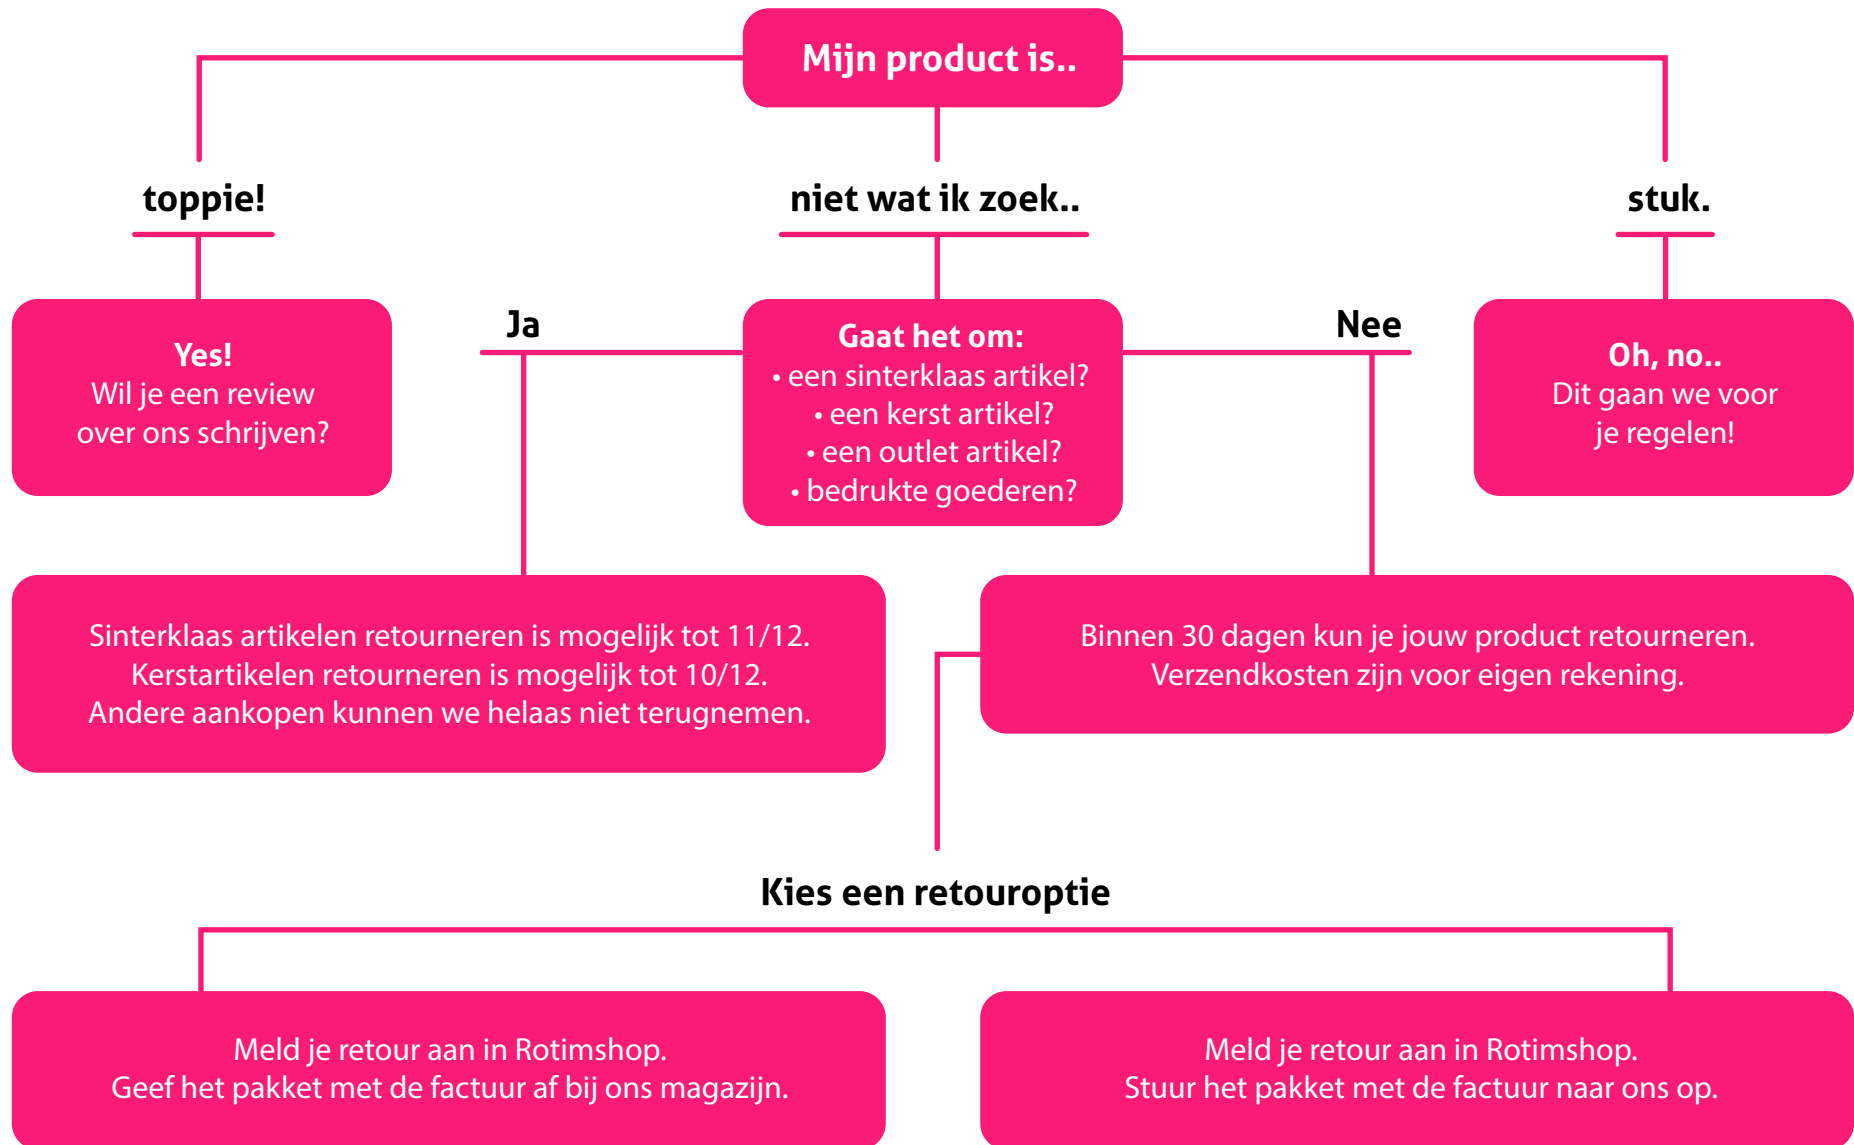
Mijn product is..

toppie!

niet wat ik zoek..

stuk.

Yes!
Wil je een review over ons schrijven?

Ja

Gaat het om:
• een sinterklaas artikel?
• een kerst artikel?
• een outlet artikel?
• bedrukte goederen?

Nee

Oh, no..
Dit gaan we voor je regelen!

Sinterklaas artikelen retourneren is mogelijk tot 11/12.
Kerstartikelen retourneren is mogelijk tot 10/12.
Andere aankopen kunnen we helaas niet terugnemen.

Binnen 30 dagen kun je jouw product retourneren.
Verzendkosten zijn voor eigen rekening.

Kies een retouroptie

Meld je retour aan in Rotimshop.
Geef het pakket met de factuur af bij ons magazijn.

Meld je retour aan in Rotimshop.
Stuur het pakket met de factuur naar ons op.